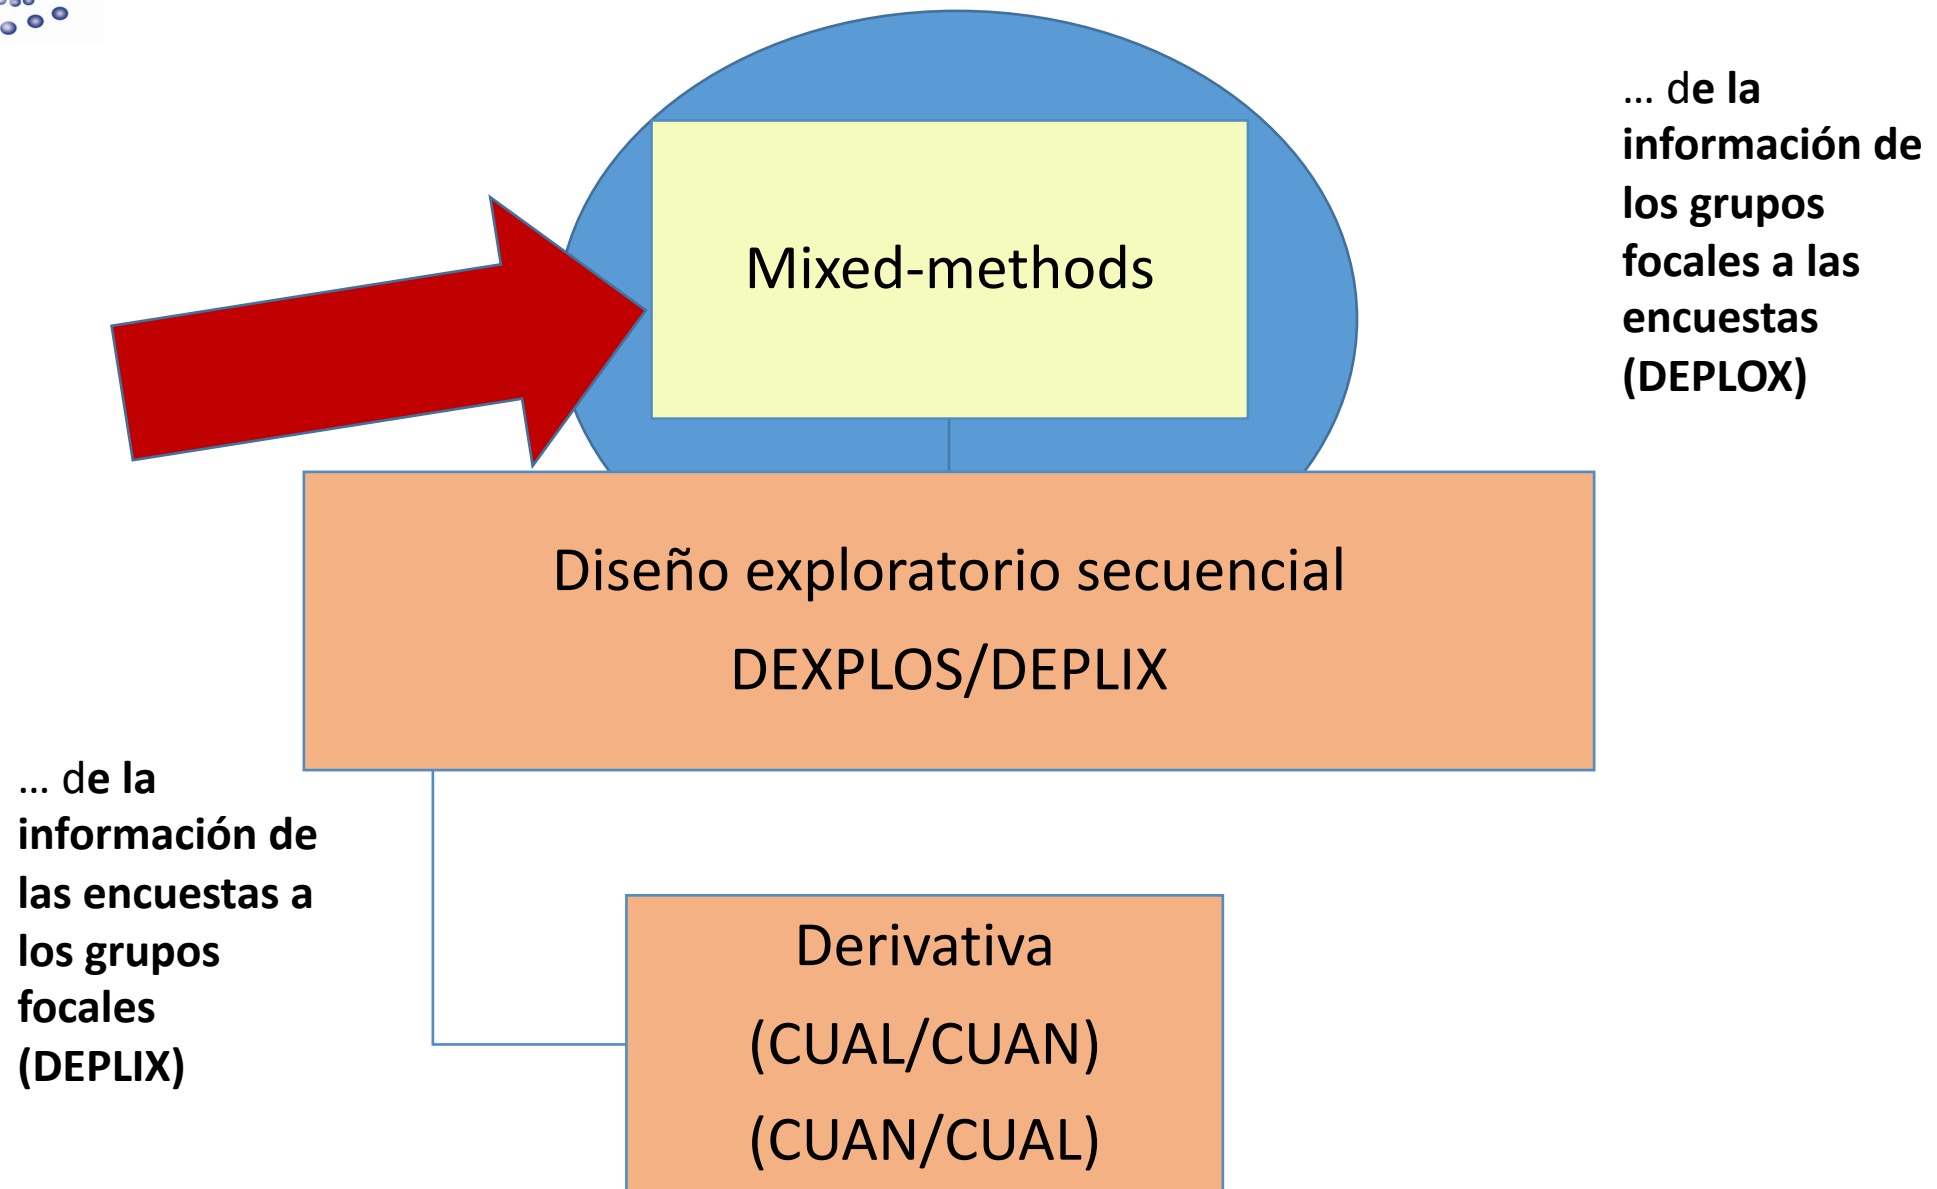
Mixed-methods

... de la información de los grupos focales a las encuestas (DEPLOX)

Diseño exploratorio secuencial

DEXPLOS/DEPLIX

... de la información de las encuestas a los grupos focales (DEPLIX)

Derivativa

(CUAL/CUAN)

(CUAN/CUAL)